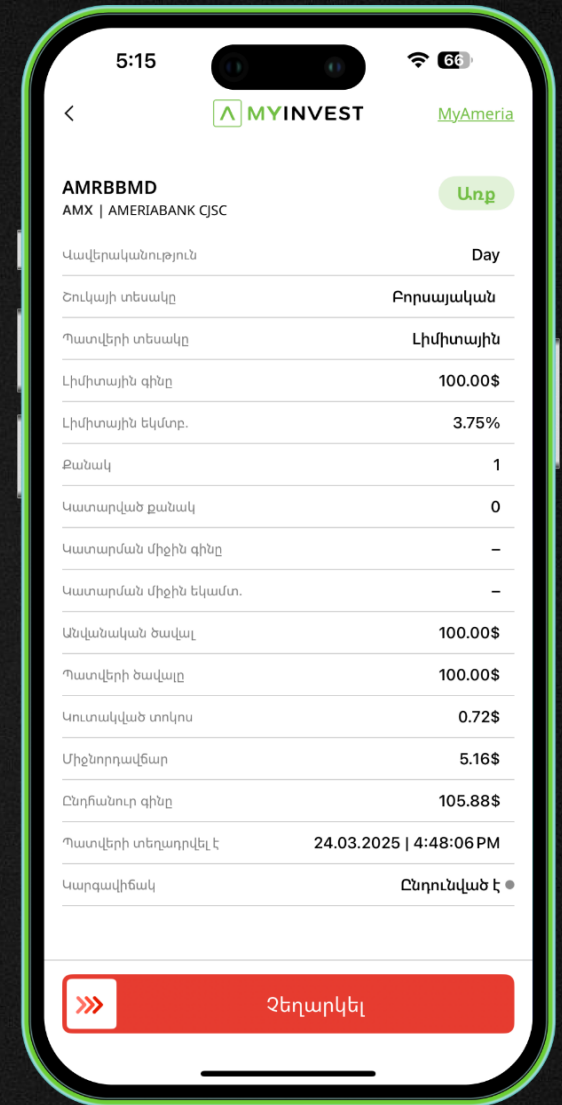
5:15 66

MYINVEST MyAmeria

AMRBBMD
AMX | AMERIABANK CJSC

Առք

| | |
|---|---|
| Վավերականություն | Day |
| Շուկայի տեսակը | Բորսայական |
| Պատվերի տեսակը | Լիմիտային |
| Լիմիտային գինը | 100.00$ |
| Լիմիտային եկմտբ. | 3.75% |
| Քանակ | 1 |
| Կատարված քանակ | 0 |
| Կատարման միջին գինը | – |
| Կատարման միջին եկամտ. | – |
| Անվանական ծավալ | 100.00$ |
| Պատվերի ծավալը | 100.00$ |
| Կուտակված տոկոս | 0.72$ |
| Միջնորդավճար | 5.16$ |
| Ընդհանուր գինը | 105.88$ |
| Պատվերի տեղադրվել է | 24.03.2025 \| 4:48:06 PM |
| Կարգավիճակ | Ընդունված է |

Չեղարկել